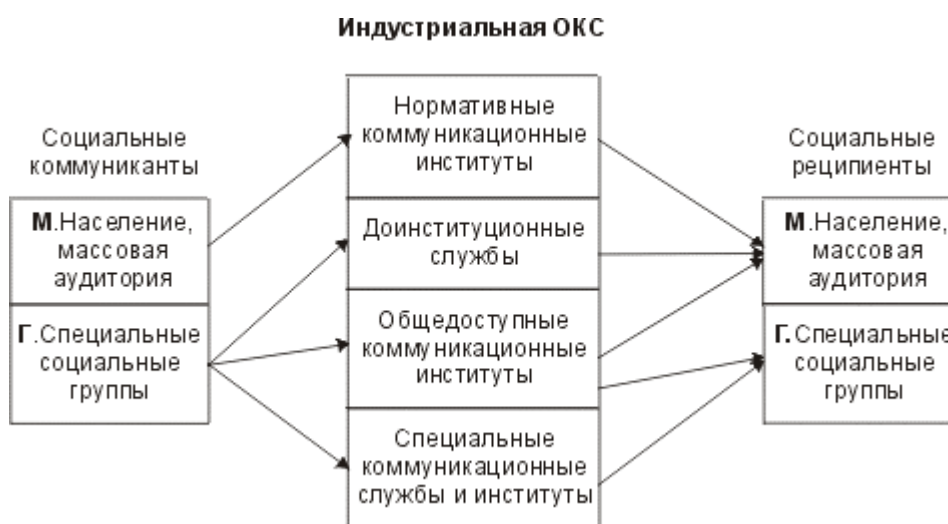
Индустриальная ОКС

Социальные коммуниканты

М.Население, массовая аудитория

Г.Специальные социальные группы

Нормативные коммуникационные институты

Доинституционные службы

Общедоступные коммуникационные институты

Специальные коммуникационные службы и институты

Социальные реципиенты

М.Население, массовая аудитория

Г.Специальные социальные группы